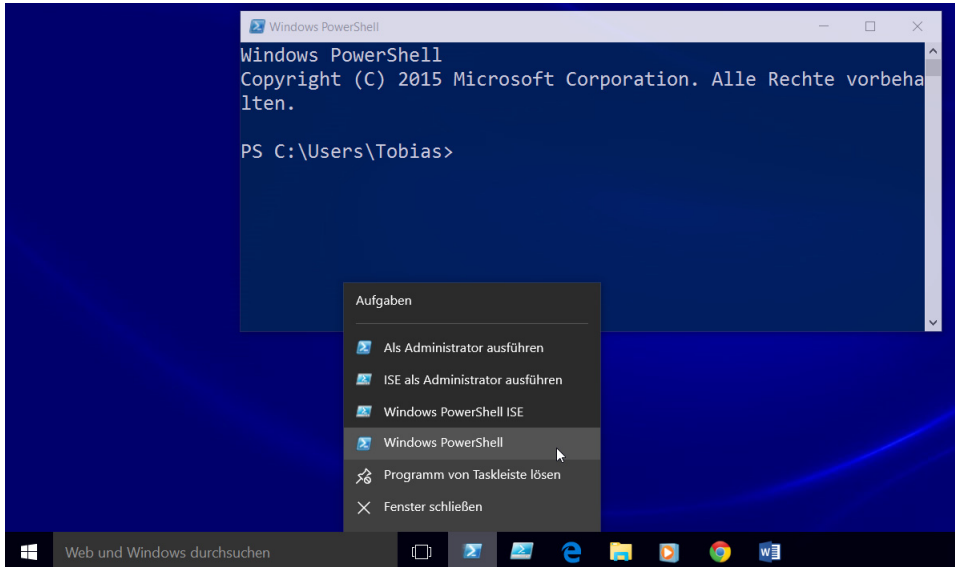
Windows PowerShell

Windows PowerShell
Copyright (C) 2015 Microsoft Corporation. Alle Rechte vorbehalten.

PS C:\Users\Tobias>

Aufgaben

Als Administrator ausführen
ISE als Administrator ausführen
Windows PowerShell ISE
Windows PowerShell
Programm von Taskleiste lösen
Fenster schließen

Web und Windows durchsuchen